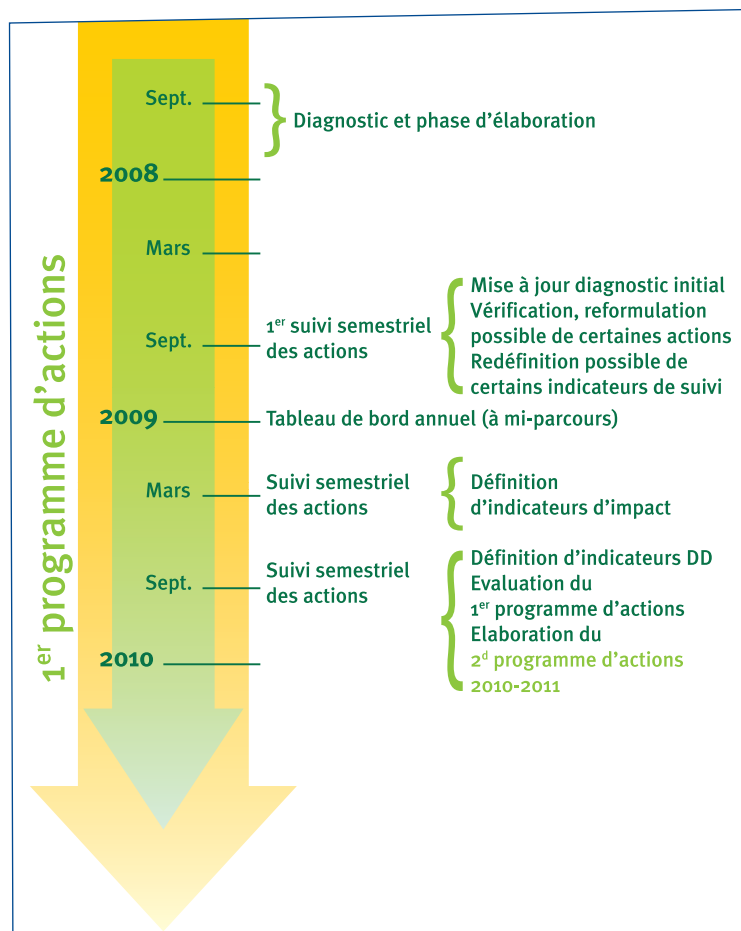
1$^{er}$ programme d'actions

Sept.

Diagnostic et phase d'élaboration

2008

Mars

Sept.

1$^{er}$ suivi semestriel des actions

Mise à jour diagnostic initial
Vérification, reformulation possible de certaines actions
Redéfinition possible de certains indicateurs de suivi

2009

Tableau de bord annuel (à mi-parcours)

Mars

Suivi semestriel des actions

Définition d'indicateurs d'impact

Sept.

Suivi semestriel des actions

Définition d'indicateurs DD
Evaluation du 1$^{er}$ programme d'actions
Elaboration du 2$^{d}$ programme d'actions 2010-2011

2010